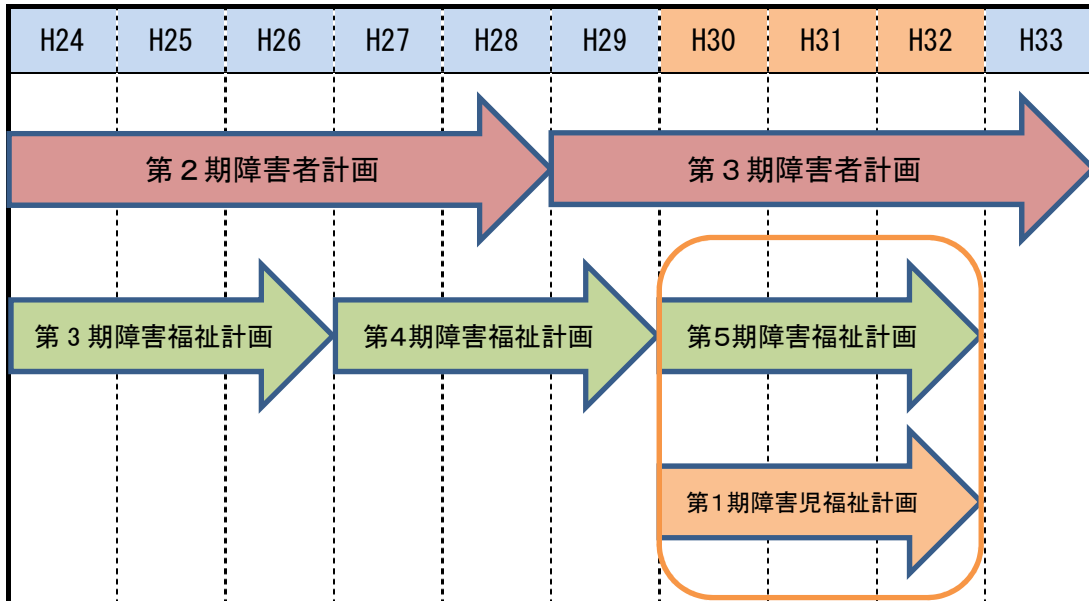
| H24 | H25 | H26 | H27 | H28 | H29 | H30 | H31 | H32 | H33 |
|---|---|---|---|---|---|---|---|---|---|

第２期障害者計画

第３期障害者計画

第３期障害福祉計画

第4期障害福祉計画

第5期障害福祉計画

第1期障害児福祉計画